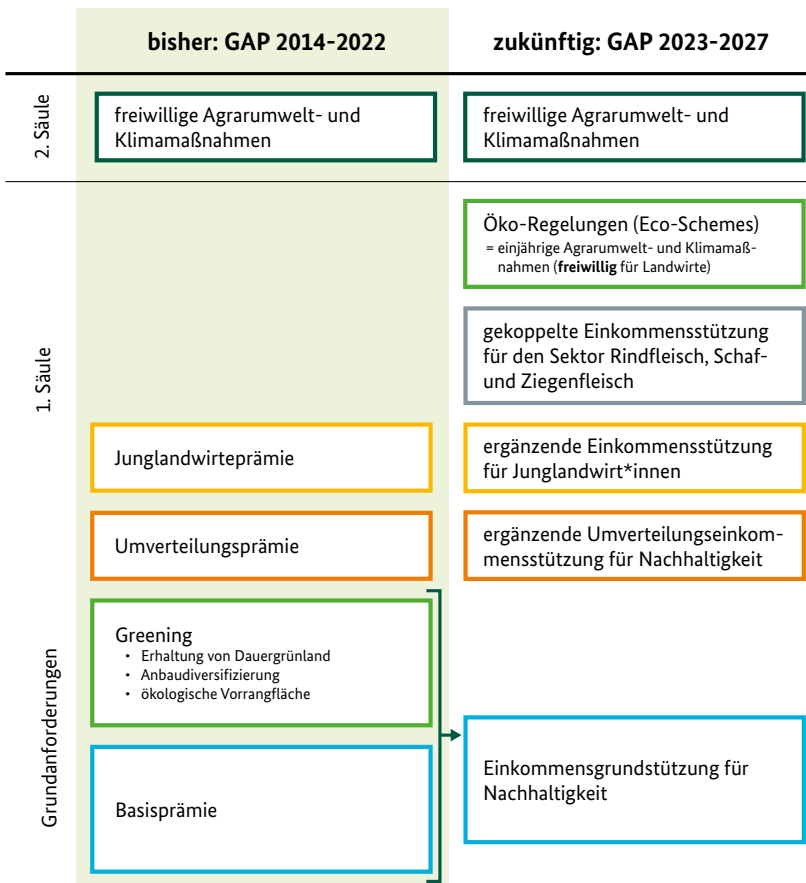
bisher: GAP 2014-2022

zukünftig: GAP 2023-2027

2. Säule

freiwillige Agrarumwelt- und Klimamaßnahmen

freiwillige Agrarumwelt- und Klimamaßnahmen

1. Säule

Öko-Regelungen (Eco-Schemes)
= einjährige Agrarumwelt- und Klimamaßnahmen (**freiwillig** für Landwirte)

gekoppelte Einkommensstützung für den Sektor Rindfleisch, Schaf- und Ziegenfleisch

Junglandwirteprämie

ergänzende Einkommensstützung für Junglandwirt*innen

Umverteilungsprämie

ergänzende Umverteilungseinkommensstützung für Nachhaltigkeit

Grundanforderungen

Greening
• Erhaltung von Dauergrünland
• Anbaudiversifizierung
• ökologische Vorrangfläche

Basisprämie

Einkommensgrundstützung für Nachhaltigkeit